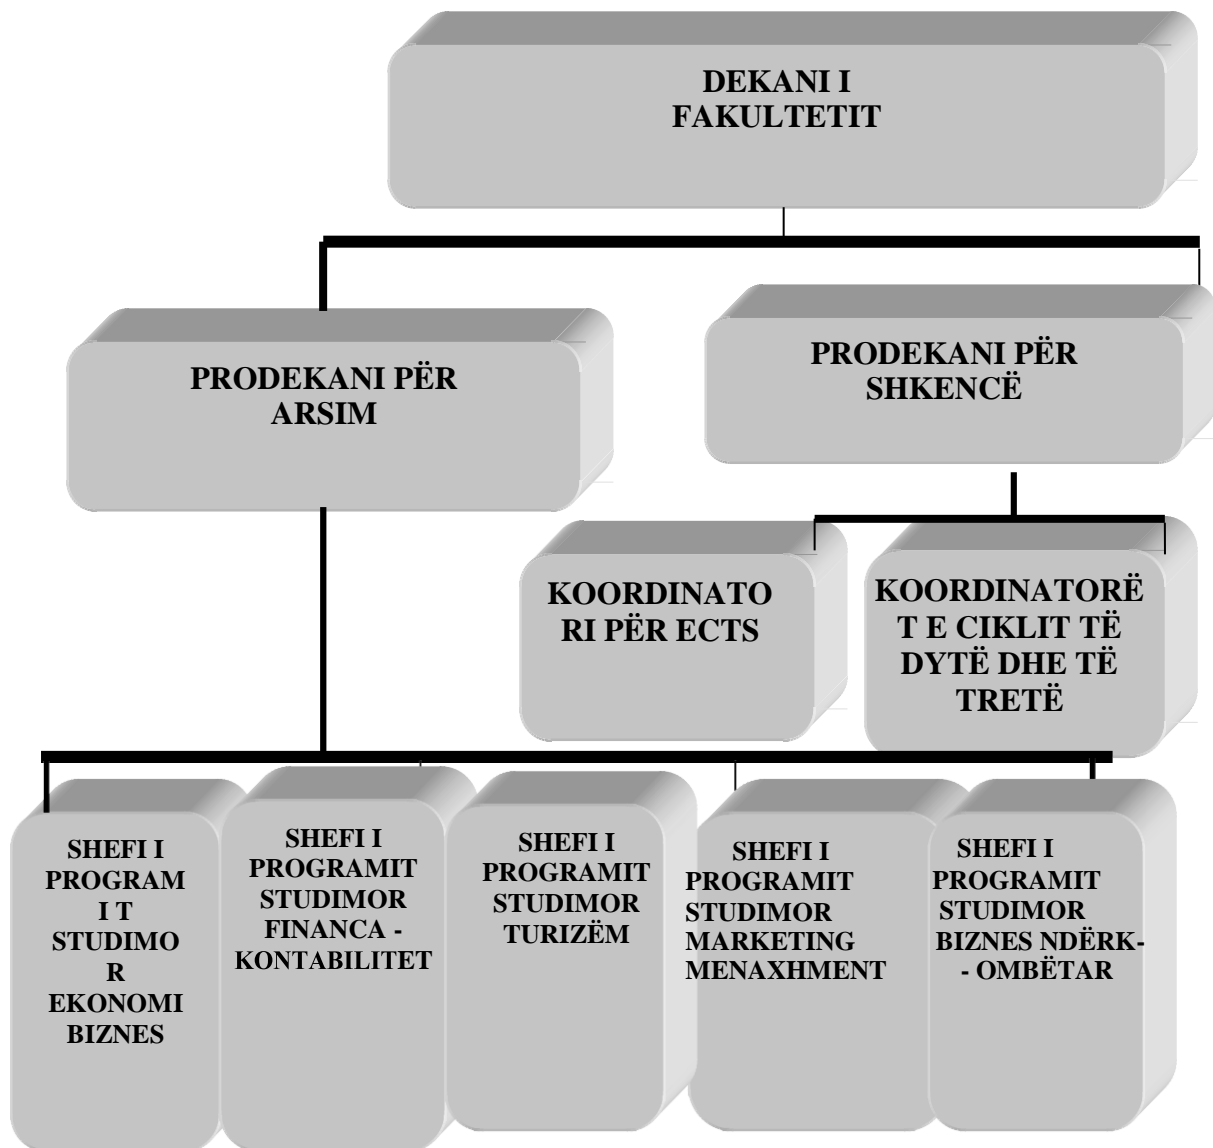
DEKANI I FAKULTETIT

PRODEKANI PËR ARSIM

PRODEKANI PËR SHKENCË

KOORDINATO RI PËR ECTS

KOORDINATORË T E CIKLIT TË DYTË DHE TË TRETË

SHEFI I PROGRAM I T STUDIMO R EKONOMI BIZNES

SHEFI I PROGRAMIT STUDIMOR FINANCA - KONTABILITET

SHEFI I PROGRAMIT STUDIMOR TURIZËM

SHEFI I PROGRAMIT STUDIMOR MARKETING MENAXHMENT

SHEFI I PROGRAMIT STUDIMOR BIZNES NDËRK- - OMBËTAR